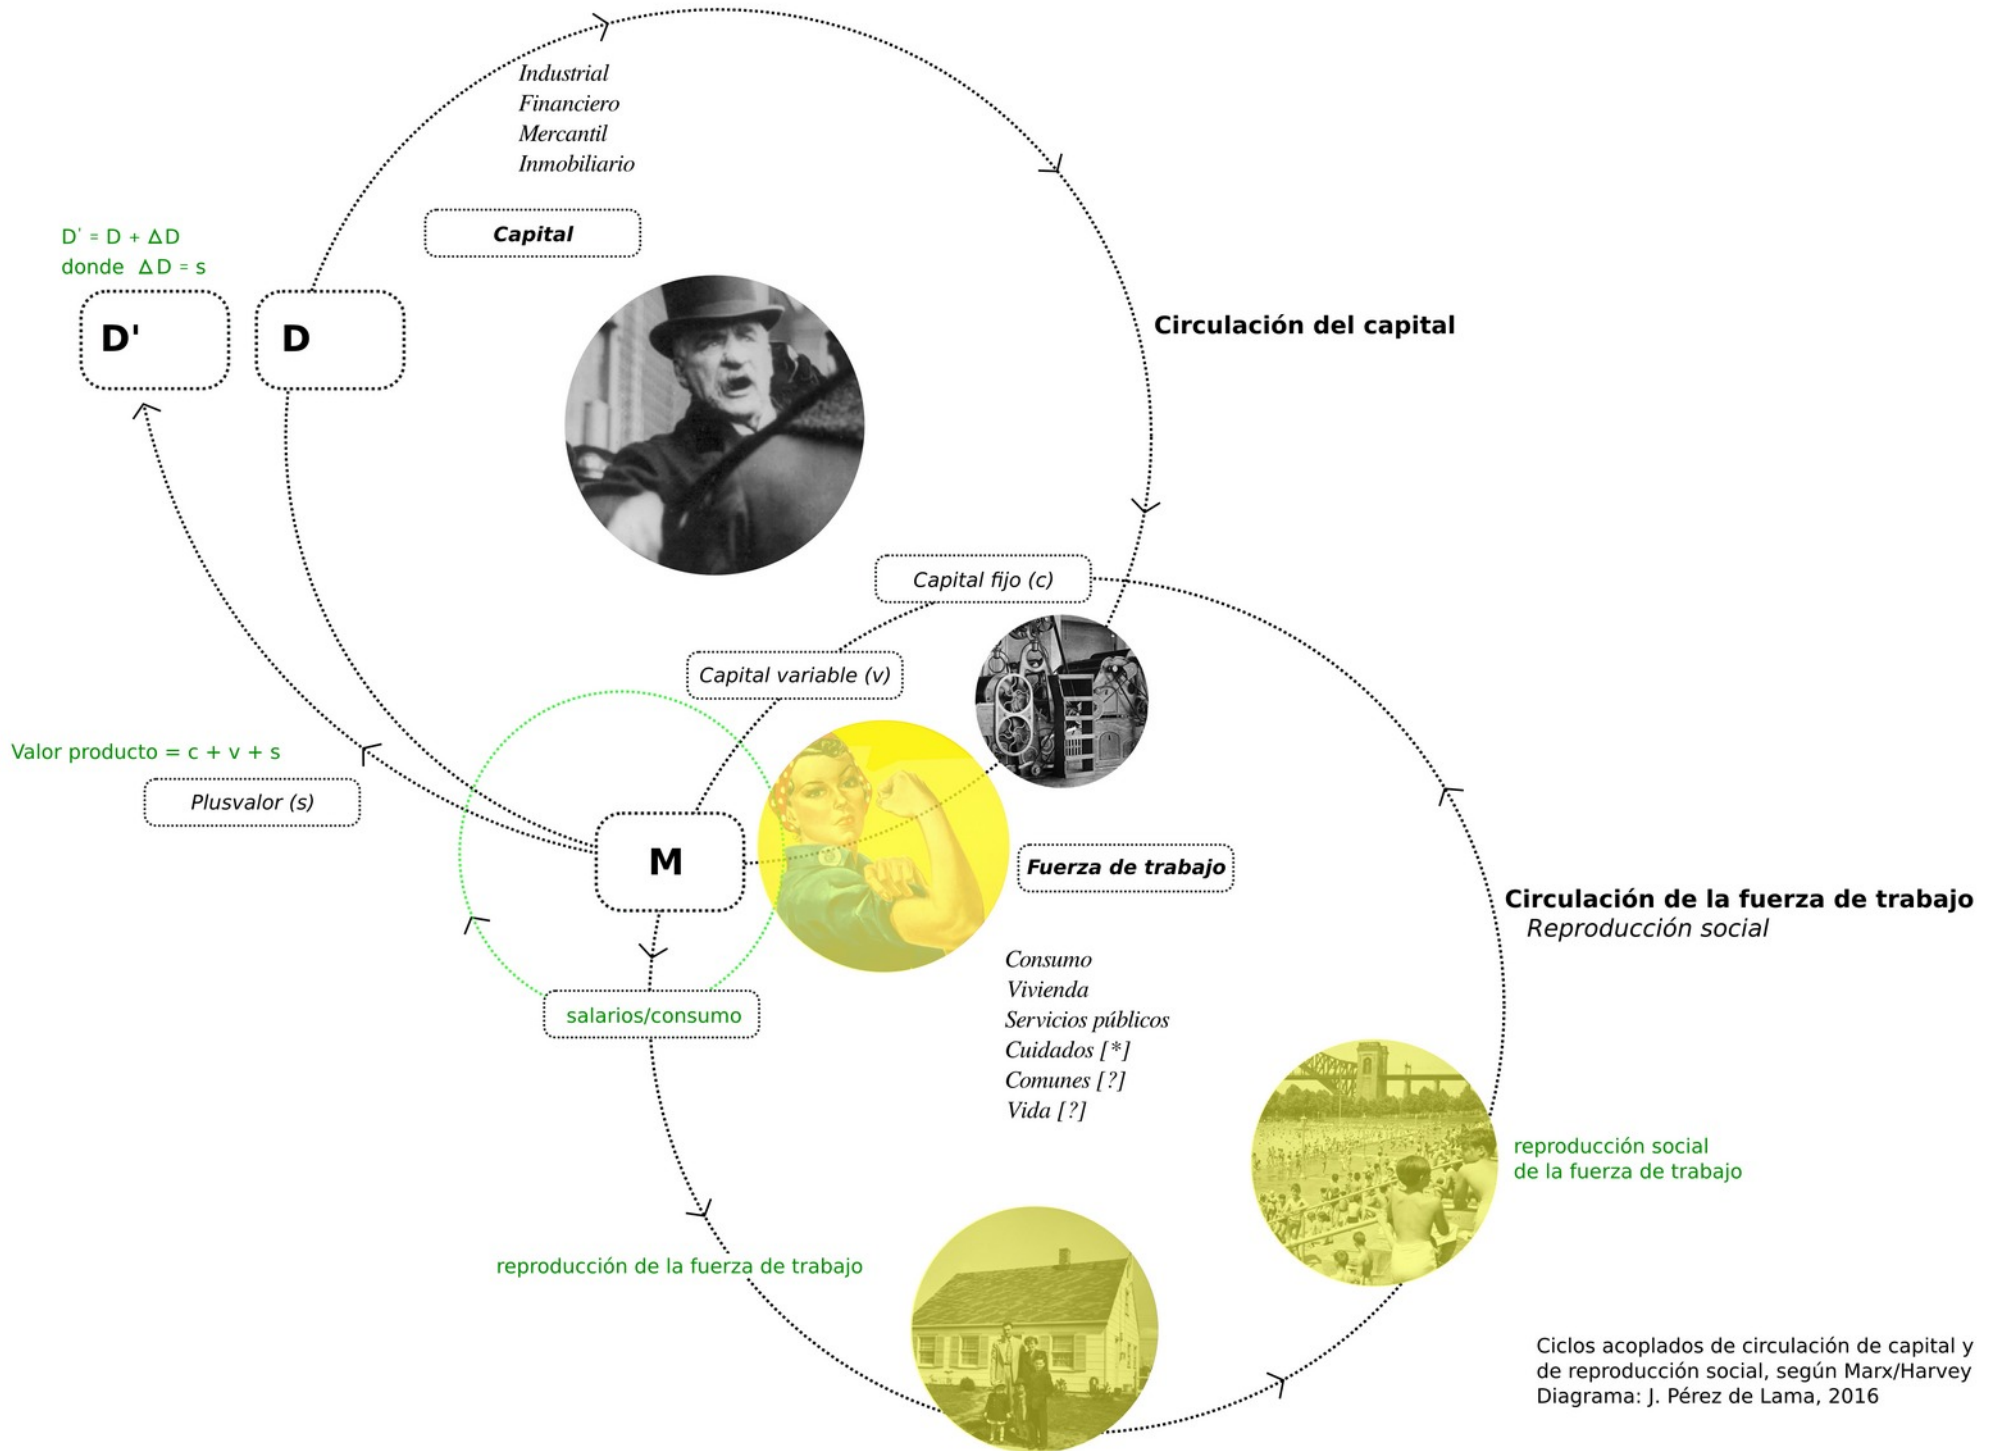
Industrial
Financiero
Mercantil
Inmobiliario

Capital

$D' = D + \Delta D$
donde $\Delta D = s$

D'

D

Circulación del capital

Capital fijo (c)

Capital variable (v)

Valor producto = c + v + s

Plusvalor (s)

M

Fuerza de trabajo

Circulación de la fuerza de trabajo
Reproducción social

salarios/consumo

Consumo
Vivienda
Servicios públicos
Cuidados [*]
Comunes [?]
Vida [?]

reproducción social
de la fuerza de trabajo

reproducción de la fuerza de trabajo

Ciclos acoplados de circulación de capital y de reproducción social, según Marx/Harvey
Diagrama: J. Pérez de Lama, 2016